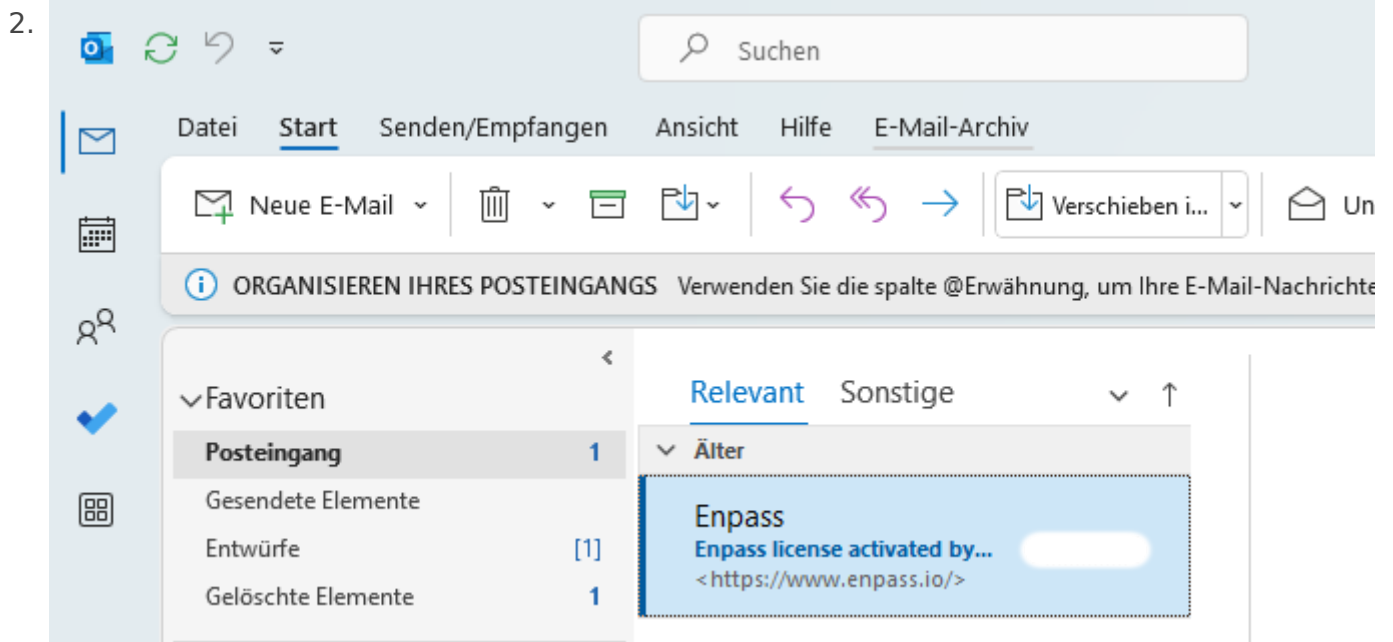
2.

Suchen

Datei Start Senden/Empfangen Ansicht Hilfe E-Mail-Archiv

Neue E-Mail

Verschieben i...

Un

ORGANISIEREN IHRES POSTEINGANGS Verwenden Sie die spalte @Erwähnung, um Ihre E-Mail-Nachrichte

Favoriten

Posteingang 1

Gesendete Elemente

Entwürfe [1]

Gelöschte Elemente 1

Relevant Sonstige

Älter

Enpass

Enpass license activated by...

<https://www.enpass.io/>